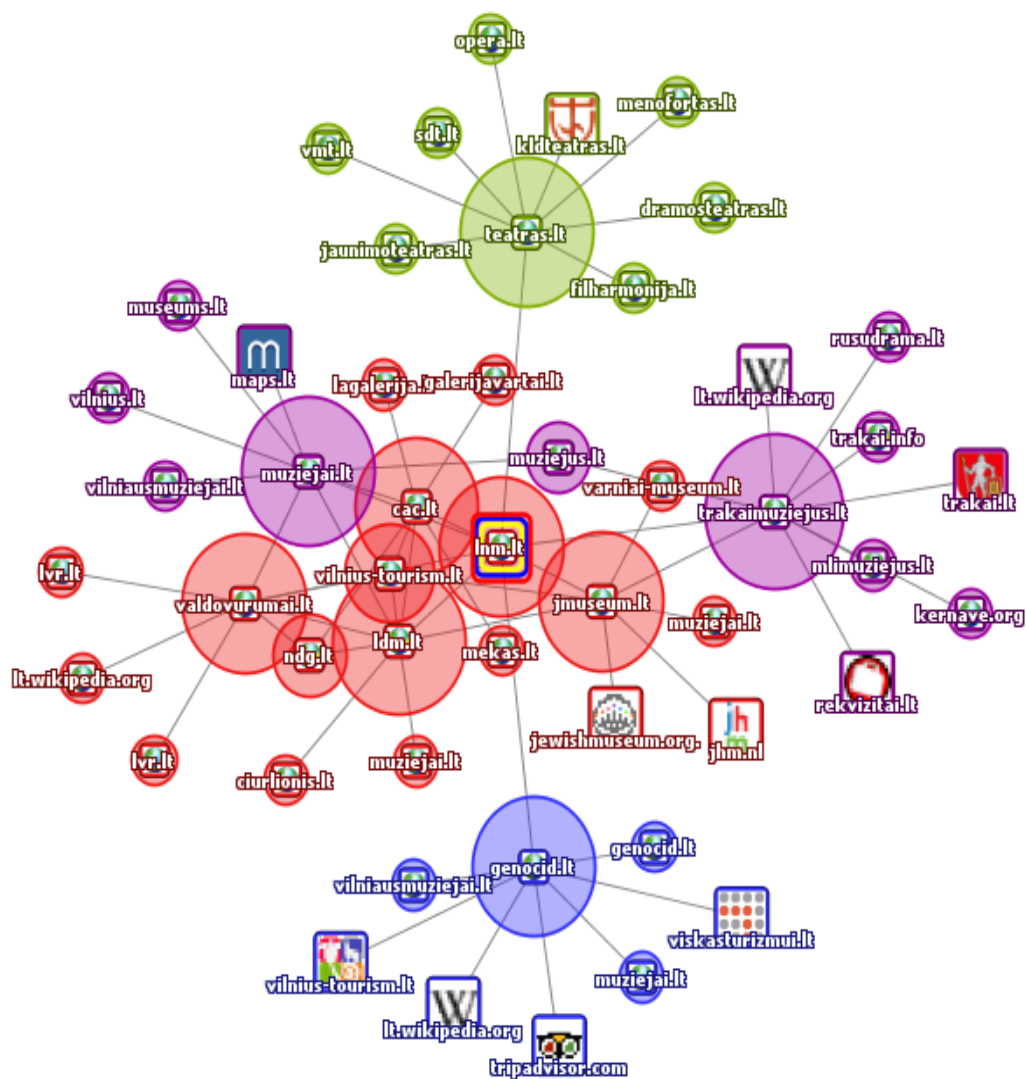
opera.lt
menofortas.lt
sdt.lt
kldteatras.lt
vmt.lt
dramosteatras.lt
teatras.lt
jaunimoteatras.lt
filharmonija.lt
museums.lt
rusudrama.lt
maps.lt
lagalerija.lt
galerijavartai.lt
lt.wikipedia.org
vilnius.lt
trakai.info
muziejus.lt
muziejai.lt
varniai-museum.lt
vilniausmuziejai.lt
trakai.lt
cac.lt
trakaimuziejus.lt
lnm.lt
lvr.lt
vilnius-tourism.lt
mlimuziejus.lt
valdovurumai.lt
jmuseum.lt
kernave.org
muziejai.lt
ndg.lt
ldm.lt
mekas.lt
lt.wikipedia.org
rekvizitai.lt
jewishmuseum.org.
jhm.nl
lvr.lt
ciurlionis.lt
muziejai.lt
genocid.lt
genocid.lt
vilniausmuziejai.lt
viskasturizmui.lt
vilnius-tourism.lt
muziejai.lt
lt.wikipedia.org
tripadvisor.com